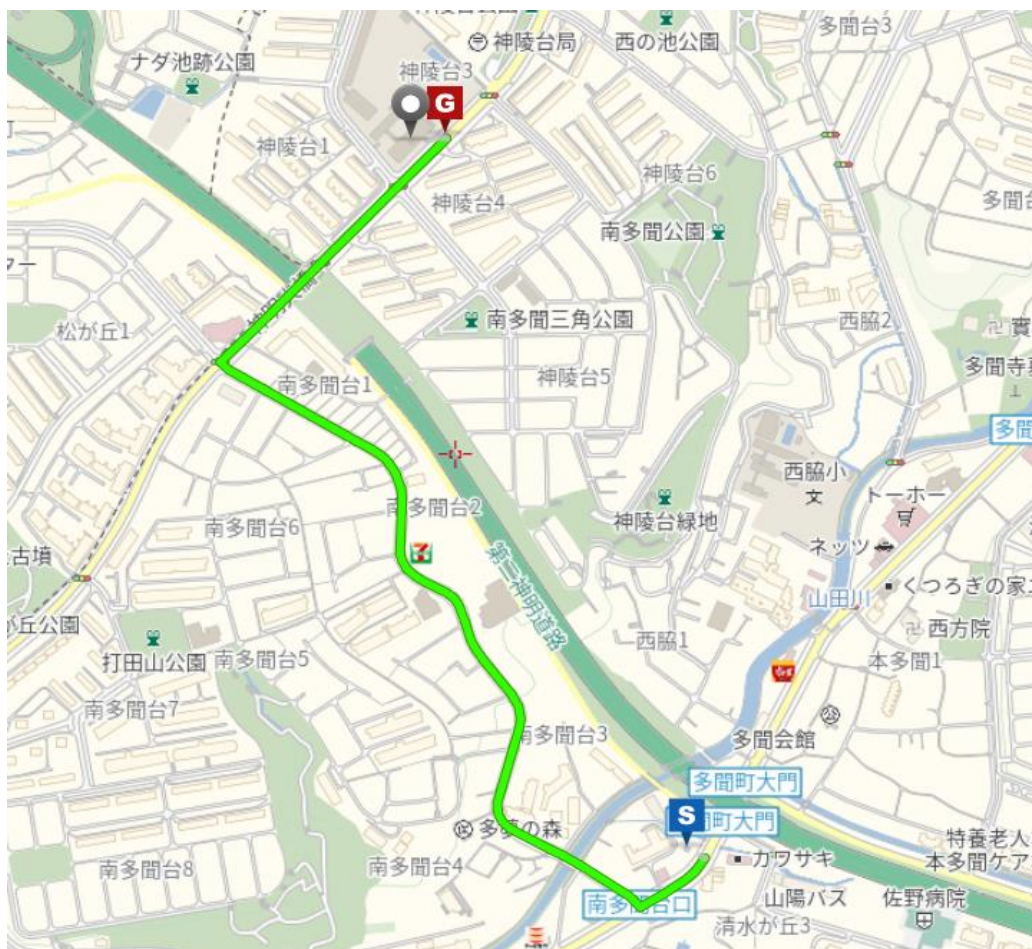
神陵台局
西の池公園
多聞台3
ナダ池跡公園
神陵台3
G
神陵台1
神陵台6
多聞台
神陵台4
南多聞公園
アー
松が丘1
南多聞三角公園
西脇2
實
南多聞台1
神陵台5
多聞寺
多聞
西脇小
トーホー
南多聞台2
神陵台緑地
南多聞台6
第二神明道路
ネッツ
古墳
くつろぎの家
山田川
丘公園
西脇1
西方院
打田山公園
南多聞台5
本多聞1
南多聞台7
南多聞台3
多聞会館
多聞町大門
S
町大門
特養老人
多の森
本多聞ケア
カワサキ
南多聞台8
南多聞台4
山陽バス
佐野病院
南多聞台口
清水が丘3